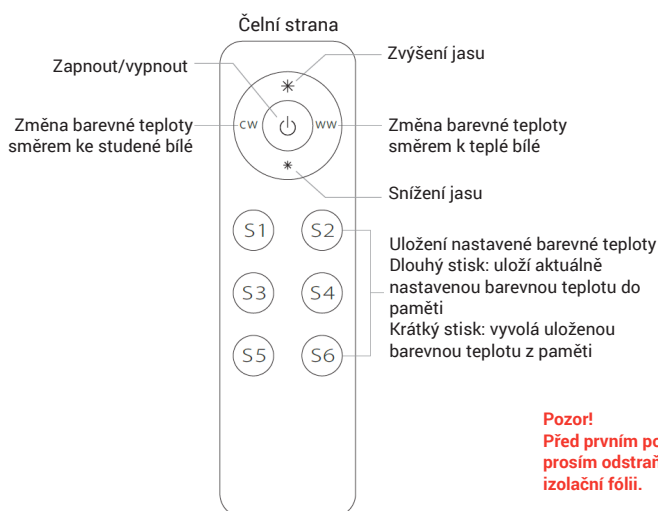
Čelní strana

Zapnout/vypnout

Zvýšení jasu

Změna barevné teploty směrem ke studené bílé

CW

WW

Změna barevné teploty směrem k teplé bílé

Snížení jasu

S1

S2

S3

S4

S5

S6

Uložení nastavené barevné teploty
Dlouhý stisk: uloží aktuálně nastavenou barevnou teplotu do paměti
Krátký stisk: vyvolá uloženou barevnou teplotu z paměti

Pozor!
Před prvním po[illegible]
prosím odstraň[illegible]
izolační fólii.